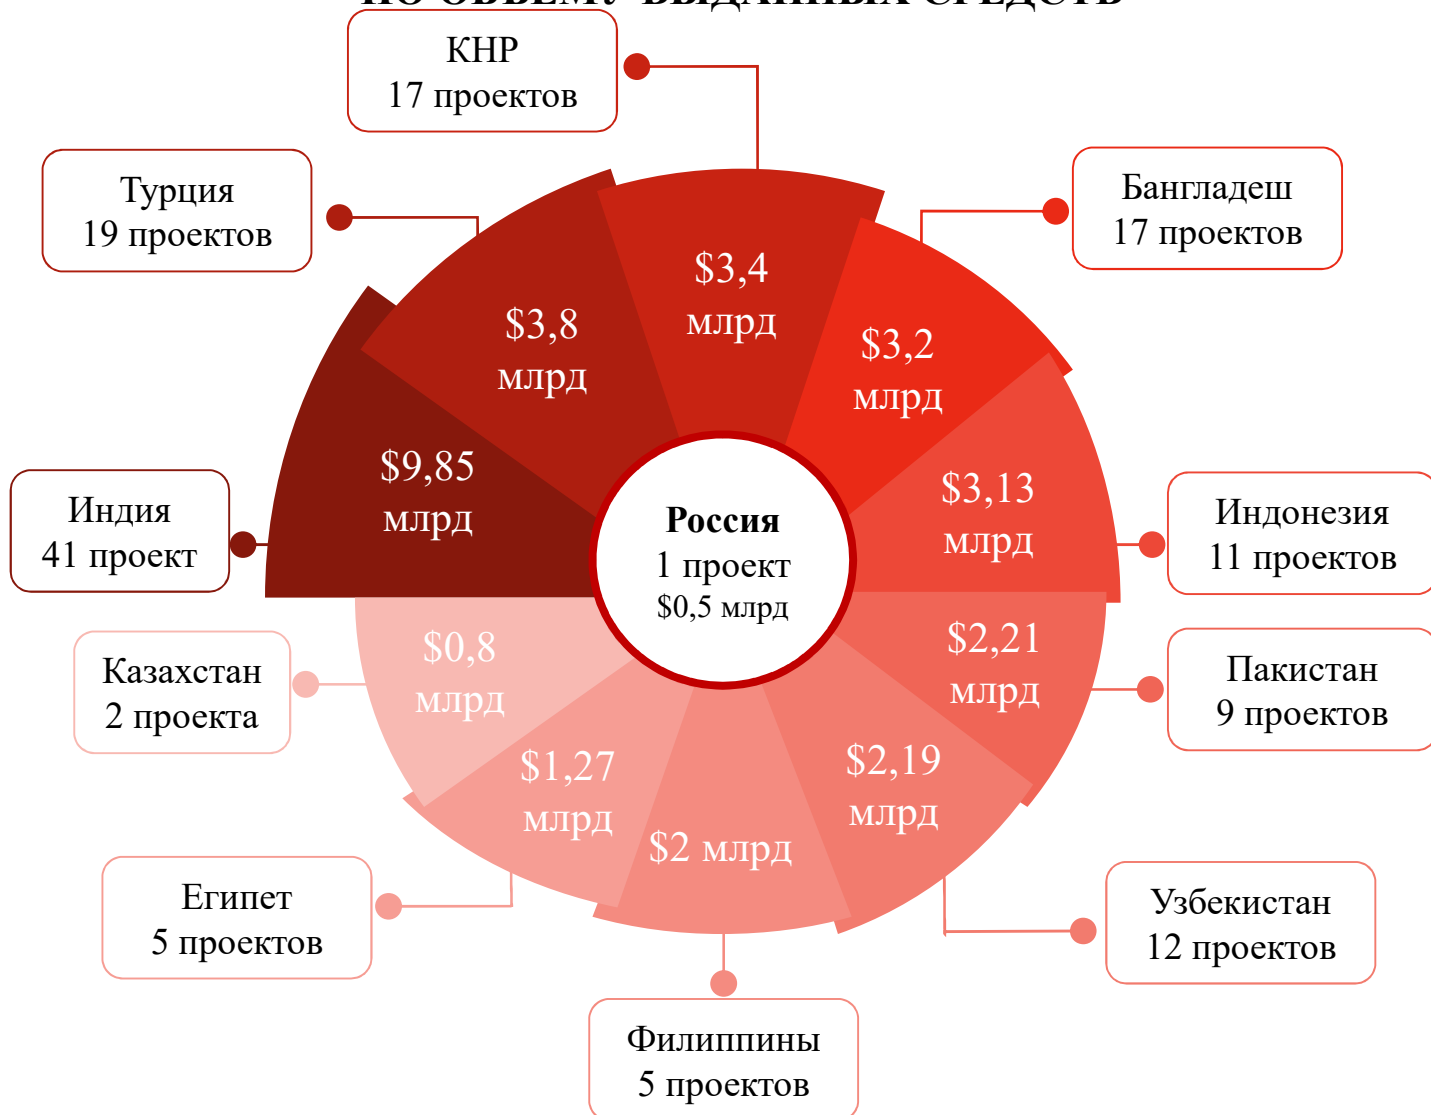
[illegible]

КНР
17 проектов

Турция
19 проектов

Бангладеш
17 проектов

$3,4 млрд

$3,8 млрд

$3,2 млрд

$9,85 млрд

$3,13 млрд

Индия
41 проект

Россия
1 проект
$0,5 млрд

Индонезия
11 проектов

$0,8 млрд

$2,21 млрд

Казахстан
2 проекта

Пакистан
9 проектов

$1,27 млрд

$2,19 млрд

$2 млрд

Египет
5 проектов

Узбекистан
12 проектов

Филиппины
5 проектов